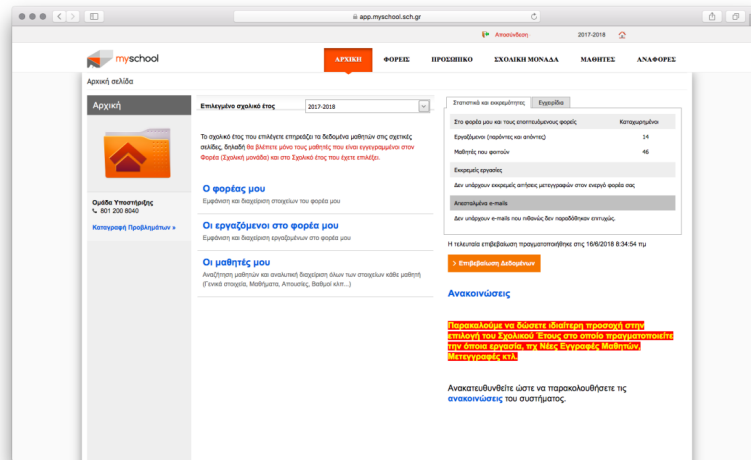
app.myschool.sch.gr

Αποσύνδεση 2017-2018

myschool

ΑΡΧΙΚΗ ΦΟΡΕΙΣ ΠΡΟΣΩΠΙΚΟ ΣΧΟΛΙΚΗ ΜΟΝΑΔΑ ΜΑΘΗΤΕΣ ΑΝΑΦΟΡΕΣ

Αρχική σελίδα

Αρχική

Ομάδα Υποστήριξης
801 200 8040

Καταγραφή Προβλημάτων »

Επιλεγμένο σχολικό έτος 2017-2018

Το σχολικό έτος που επιλέγετε επηρεάζει τα δεδομένα μαθητών στις σχετικές σελίδες, δηλαδή θα βλέπετε μόνο τους μαθητές που είναι εγγεγραμμένοι στον Φορέα (Σχολική μονάδα) και στο Σχολικό έτος που έχετε επιλέξει.

Ο φορέας μου
Εμφάνιση και διαχείριση στοιχείων του φορέα μου

Οι εργαζόμενοι στο φορέα μου
Εμφάνιση και διαχείριση εργαζομένων στο φορέα μου

Οι μαθητές μου
Αναζήτηση μαθητών και αναλυτική διαχείριση όλων των στοιχείων κάθε μαθητή (Γενικά στοιχεία, Μαθήματα, Απουσίες, Βαθμοί κλπ...)

Στατιστικά και εκκρεμότητες | Εγχειρίδια

| Στα φορέα μου και τους εποπτευόμενους φορείς | Καταχωρημένοι |
|---|---|
| Εργαζόμενοι (παρόντες και απόντες) | 14 |
| Μαθητές που φοιτούν | 46 |

Εκκρεμείς εργασίες
Δεν υπάρχουν εκκρεμείς αιτήσεις μετεγγραφών στον ενεργό φορέα σας

Απεσταλμένα e-mails
Δεν υπάρχουν e-mails που πιθανώς δεν παραδόθηκαν επιτυχώς.

Η τελευταία επιβεβαίωση πραγματοποιήθηκε στις 16/6/2018 8:34:54 πμ

> Επιβεβαίωση Δεδομένων

Ανακοινώσεις

Παρακαλούμε να δώσετε ιδιαίτερη προσοχή στην επιλογή του Σχολικού Έτους στο οποίο πραγματοποιείτε την όποια εργασία, πχ Νέες Εγγραφές Μαθητών, Μετεγγραφές κτλ.

Ανακατευθυνθείτε ώστε να παρακολουθήσετε τις ανακοινώσεις του συστήματος.